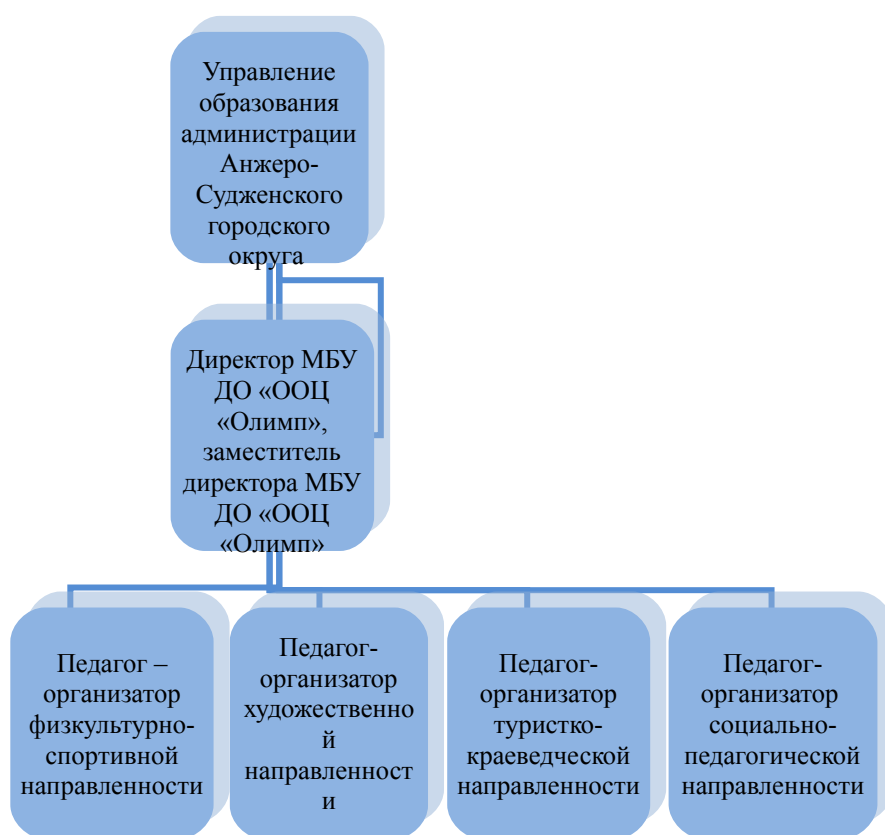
Управление образования администрации Анжеро-Судженского городского округа

Директор МБУ ДО «ООЦ «Олимп», заместитель директора МБУ ДО «ООЦ «Олимп»

Педагог – организатор физкультурно-спортивной направленности

Педагог-организатор художественно й направленност и

Педагог-организатор туристко-краеведческой направленности

Педагог-организатор социально-педагогической направленности